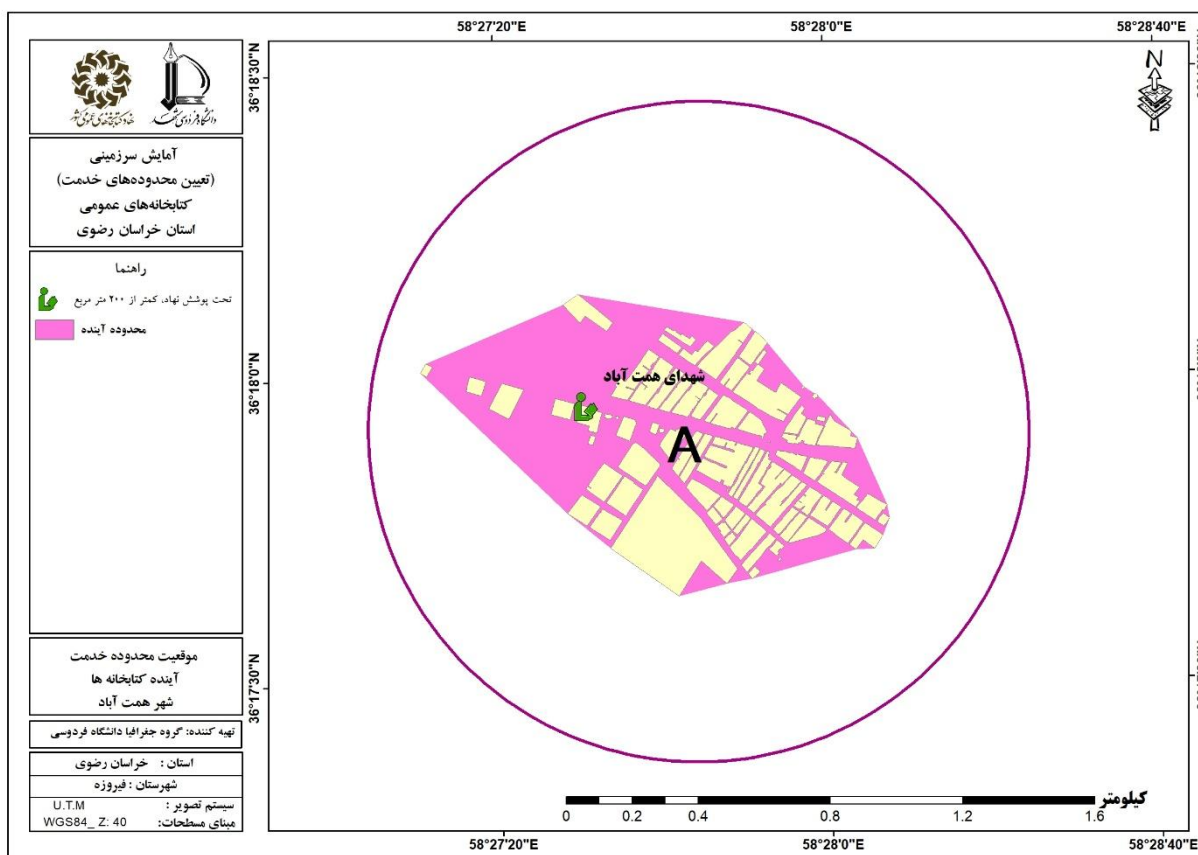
58°27'20"E
58°28'0"E
58°28'40"E

36°18'30"N
36°18'0"N
36°17'30"N

N

دانشگاه فردوسی مشهد
نهاد کتابخانه‌های عمومی کشور

آمایش سرزمینی
(تعیین محدوده‌های خدمت)
کتابخانه‌های عمومی
استان خراسان رضوی

راهنما
تحت پوشش نهاد، کمتر از ۲۰۰ متر مربع
محدوده آینده

شهدای همت آباد
A

موقعیت محدوده خدمت
آینده کتابخانه ها
شهر همت آباد

تهیه کننده: گروه جغرافیا دانشگاه فردوسی

استان : خراسان رضوی
شهرستان : فیروزه
سیستم تصویر : U.T.M
مبنای مسطحات: WGS84_ Z: 40

کیلومتر
0 0.2 0.4 0.8 1.2 1.6

58°27'20"E
58°28'0"E
58°28'40"E